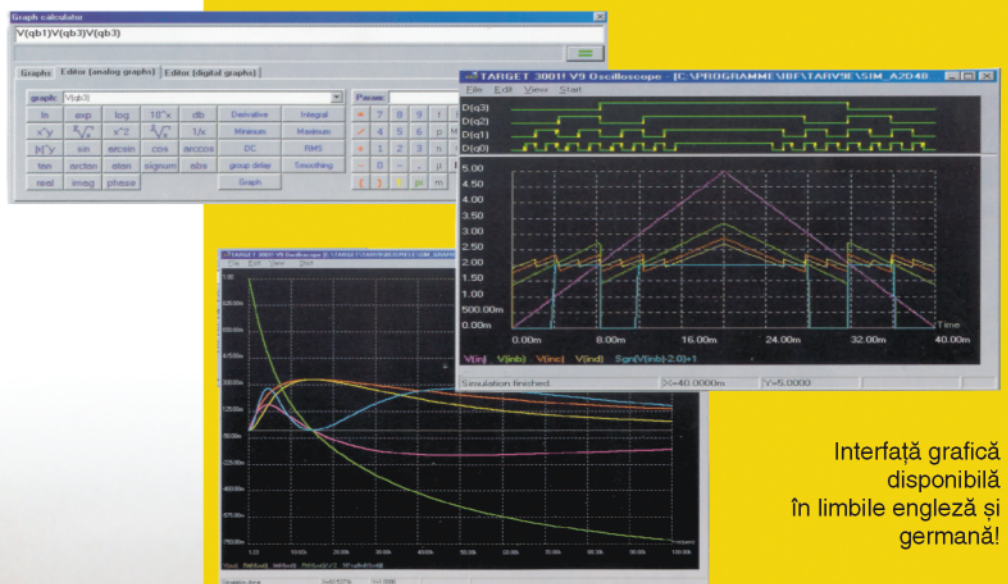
Graph calculator

V(qb1)V(qb3)V(qb3)

Graphs | Editor (analog graphs) | Editor (digital graphs)

graph: V(qb3)

| ln | exp | log | 10^x | db | Derivative | Integral |
|---|---|---|---|---|---|---|
| x^y | $\sqrt[x]{y}$ | x^2 | $\sqrt[2]{x}$ | 1/x | Minimum | Maximum |
| \|x\|^y | sin | arcsin | cos | arccos | DC | RMS |
| tan | arctan | atan | signum | abs | group delay | Smoothing |
| real | imag | phase | | | Graph | |

Param:

| * | 7 | 8 | 9 | f |
|---|---|---|---|---|
| / | 4 | 5 | 6 | p |
| + | 1 | 2 | 3 | n |
| - | 0 | . | , | μ |
| ( | ) | t | pi | m |

TARGET 3001! V9 Oscilloscope - [C:\PROGRAMME\IBF\TARV9E\SIM_A2D48

File Edit View Start

D(q3)
D(q2)
D(q1)
D(q0)

5.00
4.50
4.00
3.50
3.00
2.50
2.00
1.50
1.00
500.00m
0.00m

Time

0.00m 8.00m 16.00m 24.00m 32.00m 40.00m

V(in) V(inb) V(inc) V(ind) Sgn(V(inb)-2.0)+1

Simulation finished. X=40.0000m Y=5.0000

TARGET 3001! V9 Oscilloscope

Interfață grafică disponibilă în limbile engleză și germană!